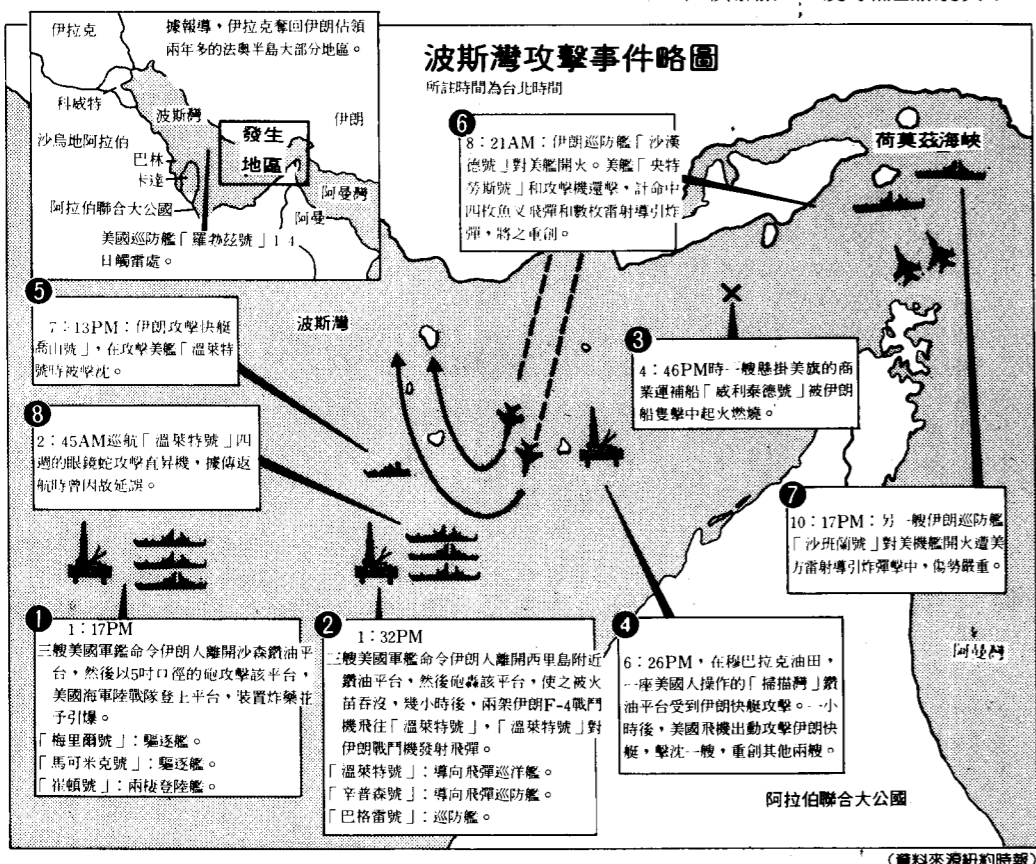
波斯灣攻擊事件略圖
所註時間為台北時間

伊拉克
據報導，伊拉克奪回伊朗佔領兩年多的法奧半島大部分地區。
科威特
波斯灣
伊朗
沙烏地阿拉伯
巴林
卡達
發生地區
阿曼灣
阿拉伯聯合大公國
阿曼
美國巡防艦「羅勃茲號」14日觸雷處。

荷莫茲海峽

6
8：21AM：伊朗巡防艦「沙漢德號」對美艦開火。美艦「央特勞斯號」和攻擊機還擊，計命中四枚魚叉飛彈和數枚雷射導引炸彈，將之重創。

5
7：13PM：伊朗攻擊快艇「喬山號」，在攻擊美艦「溫萊特號」時被擊沉。

波斯灣

3
4：46PM時一艘懸掛美旗的商業運補船「威利泰德號」被伊朗船隻擊中起火燃燒。

8
2：45AM巡航「溫萊特號」四週的眼鏡蛇攻擊直昇機，據傳返航時曾因故延誤。

7
10：17PM：另一艘伊朗巡防艦「沙班蘭號」對美機艦開火遭美方雷射導引炸彈擊中，傷勢嚴重。

1
1：17PM
三艘美國軍艦命令伊朗人離開沙森鑽油平台，然後以5吋口徑的砲攻擊該平台，美國海軍陸戰隊登上平台，裝置炸藥並予引爆。
「梅里爾號」：驅逐艦。
「馬可米克號」：驅逐艦。
「崔頓號」：兩棲登陸艦。

2
1：32PM
三艘美國軍艦命令伊朗人離開西里島附近鑽油平台，然後砲轟該平台，使之被火苗吞沒，幾小時後，兩架伊朗F-4戰鬥機飛往「溫萊特號」，「溫萊特號」對伊朗戰鬥機發射飛彈。
「溫萊特號」：導向飛彈巡洋艦。
「辛普森號」：導向飛彈巡防艦。
「巴格雷號」：巡防艦。

4
6：26PM，在穆巴拉克油田，一座美國人操作的「播揚灣」鑽油平台受到伊朗快艇攻擊。一小時後，美國飛機出動攻擊伊朗快艇，擊沉一艘，重創其他兩艘。

阿曼灣
阿拉伯聯合大公國

（資料來源紐約時報）